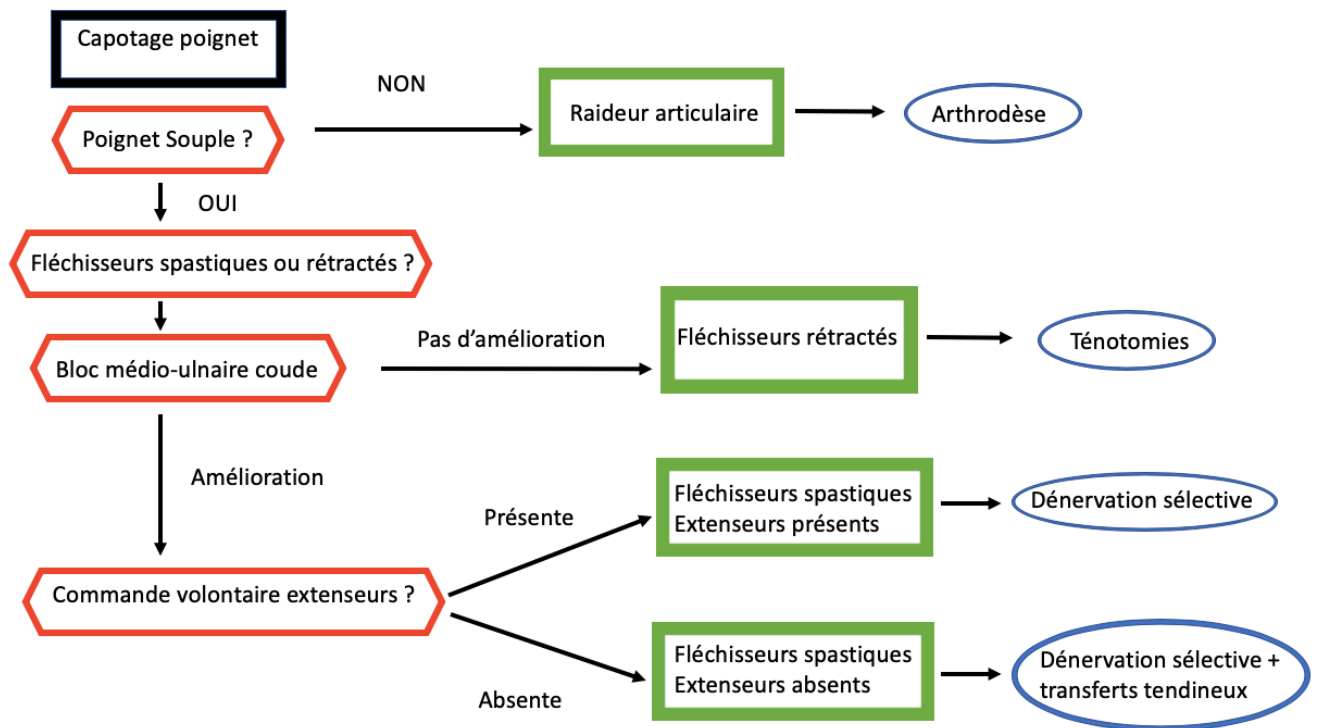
Capotage poignet

Poignet Souple ?

NON

Raideur articulaire

Arthrodèse

OUI

Fléchisseurs spastiques ou rétractés ?

Bloc médio-ulnaire coude

Pas d'amélioration

Fléchisseurs rétractés

Ténotomies

Amélioration

Présente

Fléchisseurs spastiques
Extenseurs présents

Dénervation sélective

Commande volontaire extenseurs ?

Absente

Fléchisseurs spastiques
Extenseurs absents

Dénervation sélective + transferts tendineux